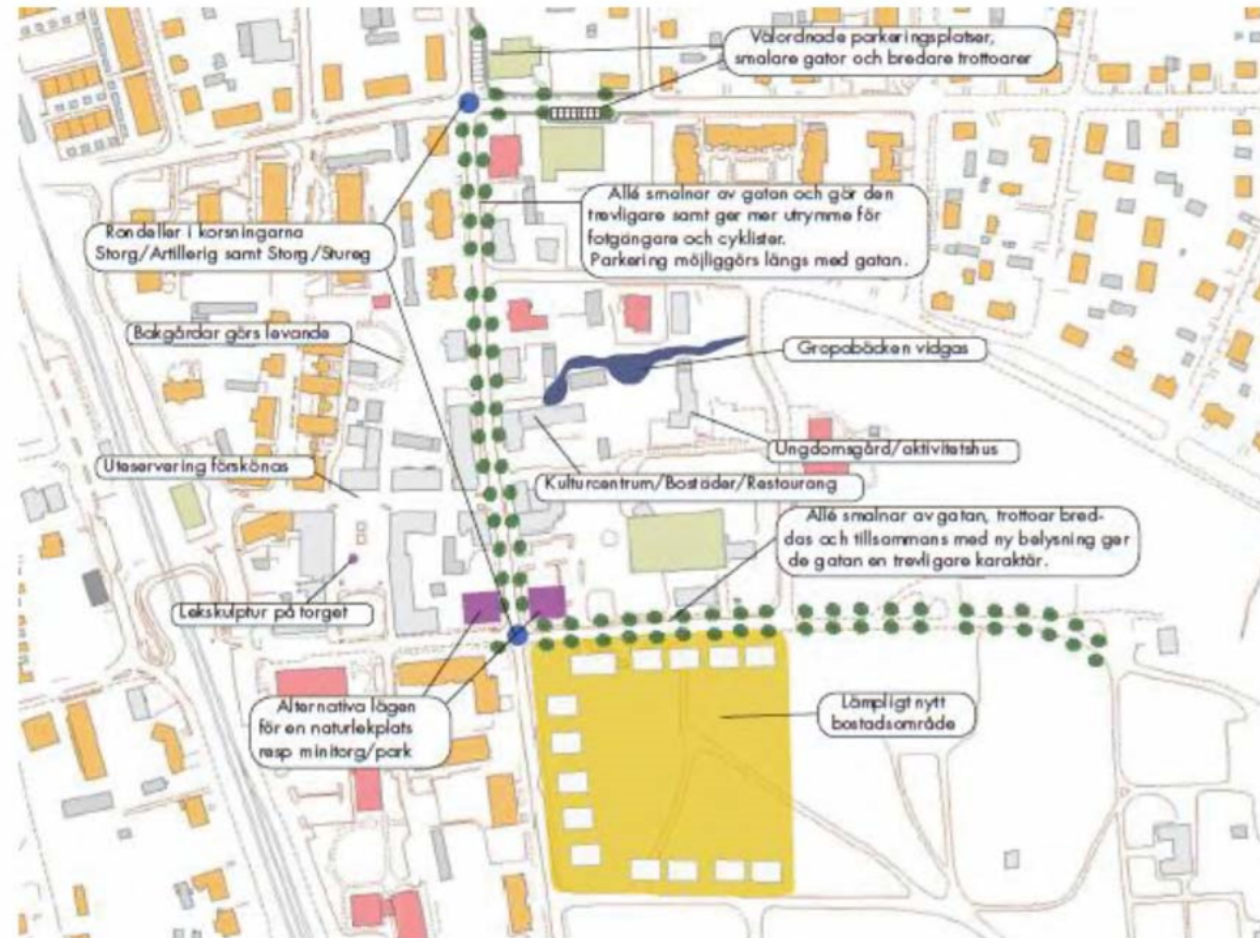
Välordnade parkeringsplatser, smalare gator och bredare trottoarer

Allé smalnar av gatan och gör den trevligare samt ger mer utrymme för fotgängare och cyklister. Parkering möjliggörs längs med gatan.

Rondeller i korsningarna Storg/Artillerig samt Storg/Stureg

Bakgårdar görs levande

Gropabäcken vidgas

Ungdomsgård/aktivitetshus

Uteservering förskönas

Kulturcentrum/Bostäder/Restaurang

Allé smalnar av gatan, trottoar breddas och tillsammans med ny belysning ger de gatan en trevligare karaktär.

Lekskulptur på torget

Alternativa lägen för en naturlekplats resp minitorg/park

Lämpligt nytt bostadsområde